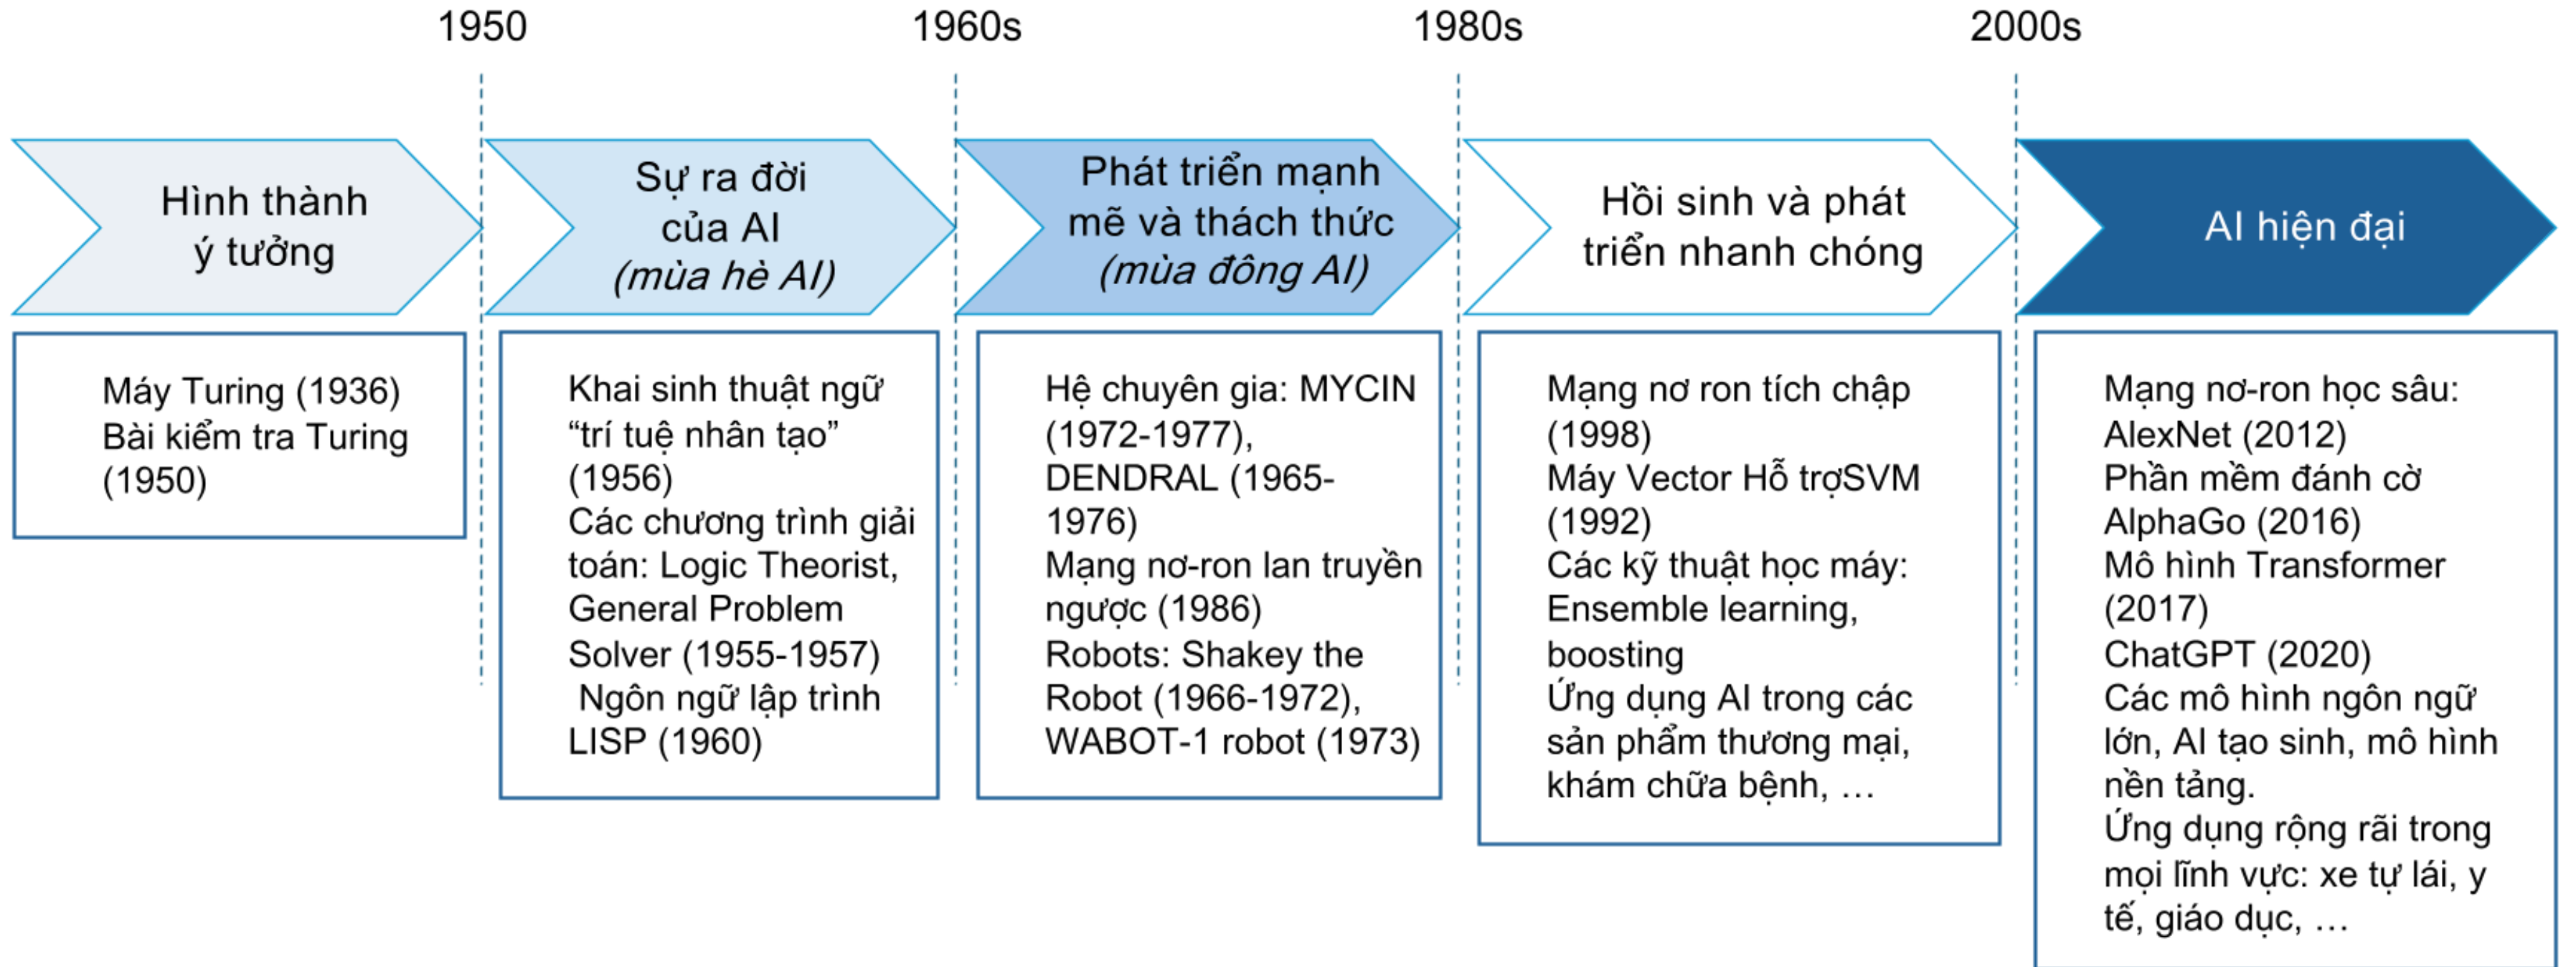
1950 1960s 1980s 2000s

Hình thành ý tưởng

Sự ra đời của AI (mùa hè AI)

Phát triển mạnh mẽ và thách thức (mùa đông AI)

Hồi sinh và phát triển nhanh chóng

AI hiện đại

Máy Turing (1936)
Bài kiểm tra Turing (1950)

Khai sinh thuật ngữ “trí tuệ nhân tạo” (1956)
Các chương trình giải toán: Logic Theorist, General Problem Solver (1955-1957)
Ngôn ngữ lập trình LISP (1960)

Hệ chuyên gia: MYCIN (1972-1977), DENDRAL (1965-1976)
Mạng nơ-ron lan truyền ngược (1986)
Robots: Shakey the Robot (1966-1972), WABOT-1 robot (1973)

Mạng nơ ron tích chập (1998)
Máy Vector Hỗ trợSVM (1992)
Các kỹ thuật học máy: Ensemble learning, boosting
Ứng dụng AI trong các sản phẩm thương mại, khám chữa bệnh, …

Mạng nơ-ron học sâu: AlexNet (2012)
Phần mềm đánh cờ AlphaGo (2016)
Mô hình Transformer (2017)
ChatGPT (2020)
Các mô hình ngôn ngữ lớn, AI tạo sinh, mô hình nền tảng.
Ứng dụng rộng rãi trong mọi lĩnh vực: xe tự lái, y tế, giáo dục, …